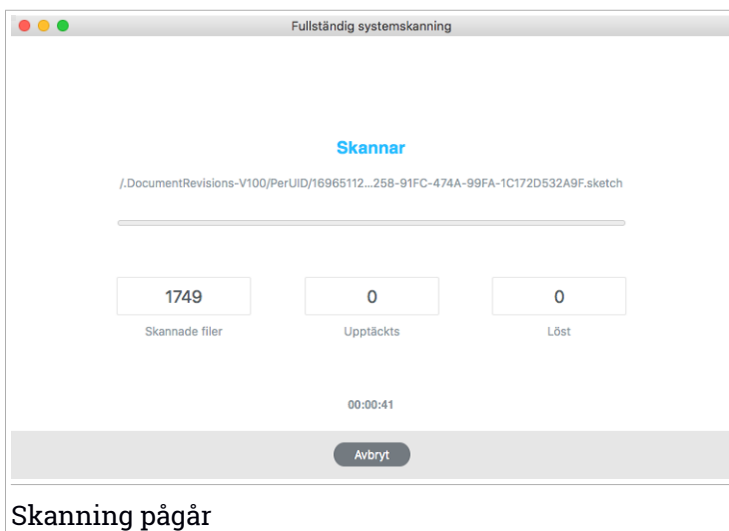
Fullständig systemskanning

Skannar

/.DocumentRevisions-V100/PerUID/16965112...258-91FC-474A-99FA-1C172D532A9F.sketch

| 1749 | 0 | 0 |
|---|---|---|
| Skannade filer | Upptäckts | Löst |

00:00:41

Avbryt

Skanning pågår